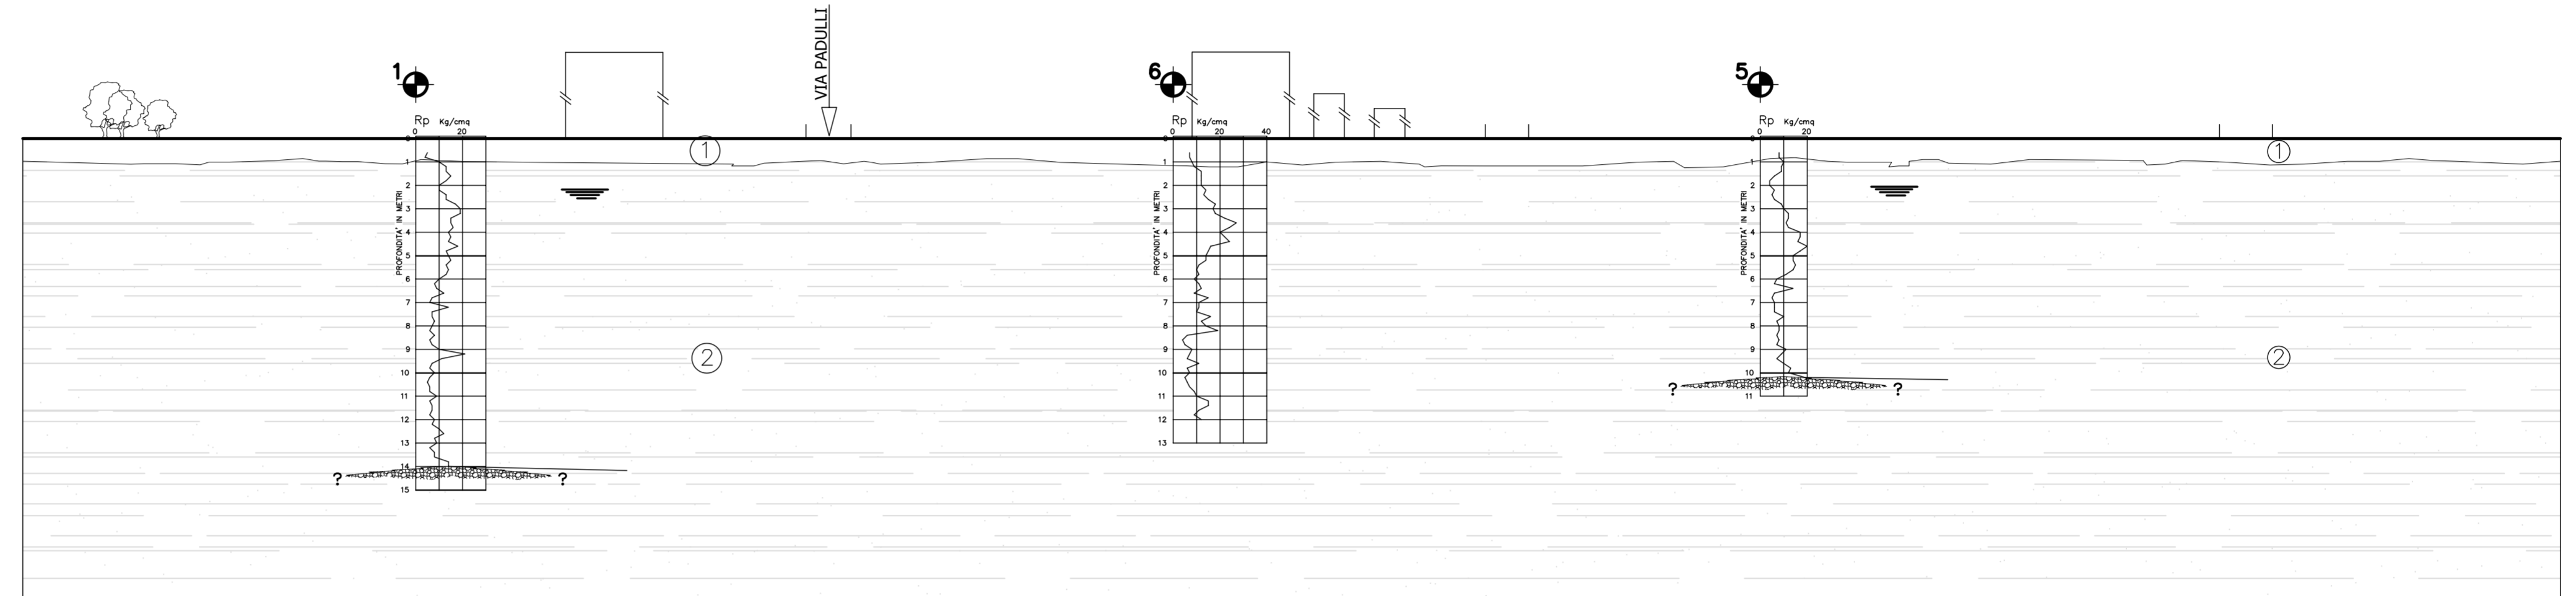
VIA PADULLI

1
Rp Kg/cmq
0 20
PROFONDITA' IN METRI
0 1 2 3 4 5 6 7 8 9 10 11 12 13 14 15
? ?

①
②

6
Rp Kg/cmq
0 20 40
PROFONDITA' IN METRI
0 1 2 3 4 5 6 7 8 9 10 11 12 13

5
Rp Kg/cmq
0 20
PROFONDITA' IN METRI
0 1 2 3 4 5 6 7 8 9 10 11
? ?

①
②